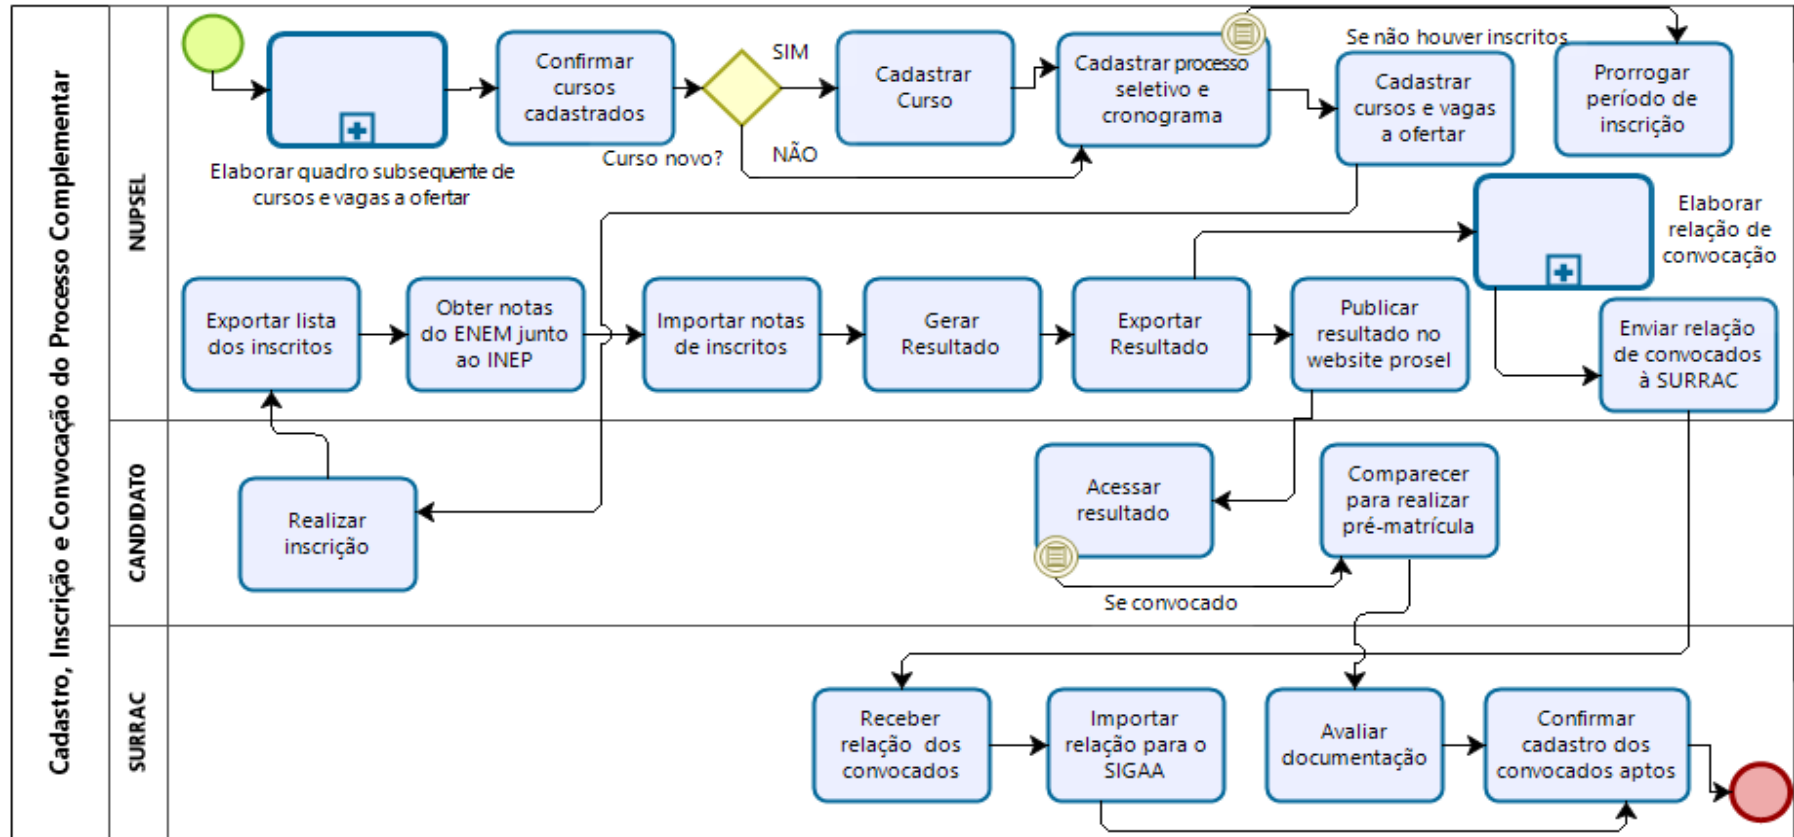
Cadastro, Inscrição e Convocação do Processo Complementar

NUPSEL

Elaborar quadro subsequente de cursos e vagas a ofertar

Confirmar cursos cadastrados

Curso novo?

SIM

NÃO

Cadastrar Curso

Cadastrar processo seletivo e cronograma

Se não houver inscritos

Cadastrar cursos e vagas a ofertar

Prorrogar período de inscrição

Elaborar relação de convocação

Exportar lista dos inscritos

Obter notas do ENEM junto ao INEP

Importar notas de inscritos

Gerar Resultado

Exportar Resultado

Publicar resultado no website prosel

Enviar relação de convocados à SURRAC

CANDIDATO

Realizar inscrição

Acessar resultado

Comparecer para realizar pré-matrícula

Se convocado

SURRAC

Receber relação dos convocados

Importar relação para o SIGAA

Avaliar documentação

Confirmar cadastro dos convocados aptos